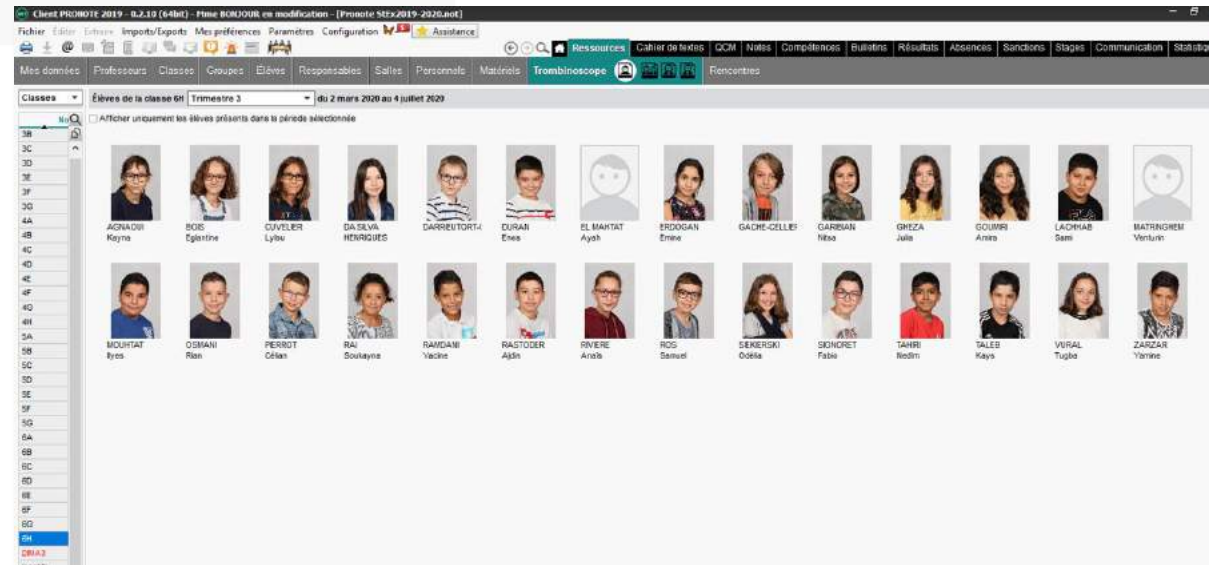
Client PRONOTE 2019 - 0.2.10 (64bit) - Mme BONJOUR en modification - [Pronote StEx2019-2020.not]

Fichier Éditer Extraire Imports/Exports Mes préférences Paramètres Configuration Assistance

Ressources Cahier de textes QCM Notes Compétences Bulletins Résultats Absences Sanctions Stages Communication Statistiques

Mes données Professeurs Classes Groupes Élèves Responsables Salles Personnels Matériels Trombinoscope Rencontres

Classes

Élèves de la classe 6H Trimestre 3 du 2 mars 2020 au 4 juillet 2020

Afficher uniquement les élèves présents dans la période sélectionnée

Nom
3B
3C
3D
3E
3F
3G
4A
4B
4C
4D
4E
4F
4G
4H
5A
5B
5C
5D
5E
5F
5G
6A
6B
6C
6D
6E
6F
6G
6H
DIMA3

AGNAOUI Kayna
BOIS Eglantine
CUVELIER Lylou
DA SILVA HENRIQUES
DARREUTORT-L
DURAN Enes
EL MAHTAT Ayah
ERDOGAN Emine
GACHE-CELLIE
GARIBIAN Nesa
GHEZA Julia
GOUMRI Amira
LACHHAB Sami
MATRINGHEM Venturin

MOUHTAT Ilyes
OSMANI Rian
PERROT Célian
RAI Soukayna
RAMDANI Yacine
RASTODER Ajdin
RIVIERE Anaïs
ROS Samuel
SIEKIERSKI Odélia
SIONDRET Fabio
TAHRI Nedim
TALEB Kays
VURAL Tugba
ZARZAR Yamine